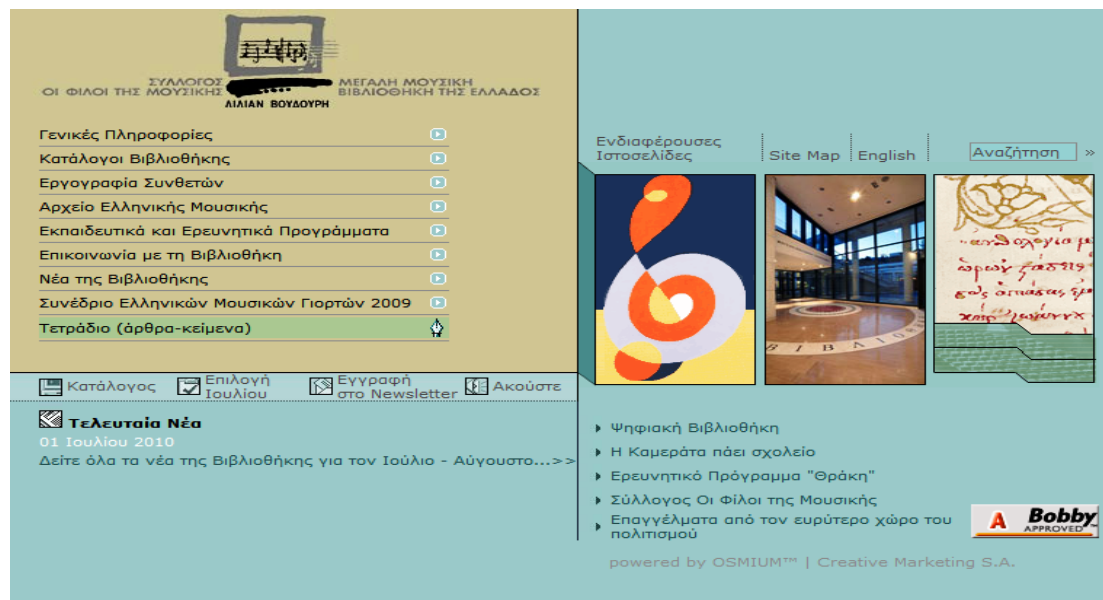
ΣΥΛΛΟΓΟΣ
ΟΙ ΦΙΛΟΙ ΤΗΣ ΜΟΥΣΙΚΗΣ
ΜΕΓΑΛΗ ΜΟΥΣΙΚΗ ΒΙΒΛΙΟΘΗΚΗ ΤΗΣ ΕΛΛΑΔΟΣ
ΛΙΛΙΑΝ ΒΟΥΔΟΥΡΗ

Γενικές Πληροφορίες
Κατάλογοι Βιβλιοθήκης
Εργογραφία Συνθετών
Αρχείο Ελληνικής Μουσικής
Εκπαιδευτικά και Ερευνητικά Προγράμματα
Επικοινωνία με τη Βιβλιοθήκη
Νέα της Βιβλιοθήκης
Συνέδριο Ελληνικών Μουσικών Γιορτών 2009
Τετράδιο (άρθρα-κείμενα)

Ενδιαφέρουσες Ιστοσελίδες | Site Map | English | Αναζήτηση »

Κατάλογος | Επιλογή Ιουλίου | Εγγραφή στο Newsletter | Ακούστε

Τελευταία Νέα
01 Ιουλίου 2010
Δείτε όλα τα νέα της Βιβλιοθήκης για τον Ιούλιο - Αύγουστο...>>

Ψηφιακή Βιβλιοθήκη
Η Καμεράτα πάει σχολείο
Ερευνητικό Πρόγραμμα "Θράκη"
Σύλλογος Οι Φίλοι της Μουσικής
Επαγγέλματα από τον ευρύτερο χώρο του πολιτισμού

Bobby APPROVED

powered by OSMIUM™ | Creative Marketing S.A.